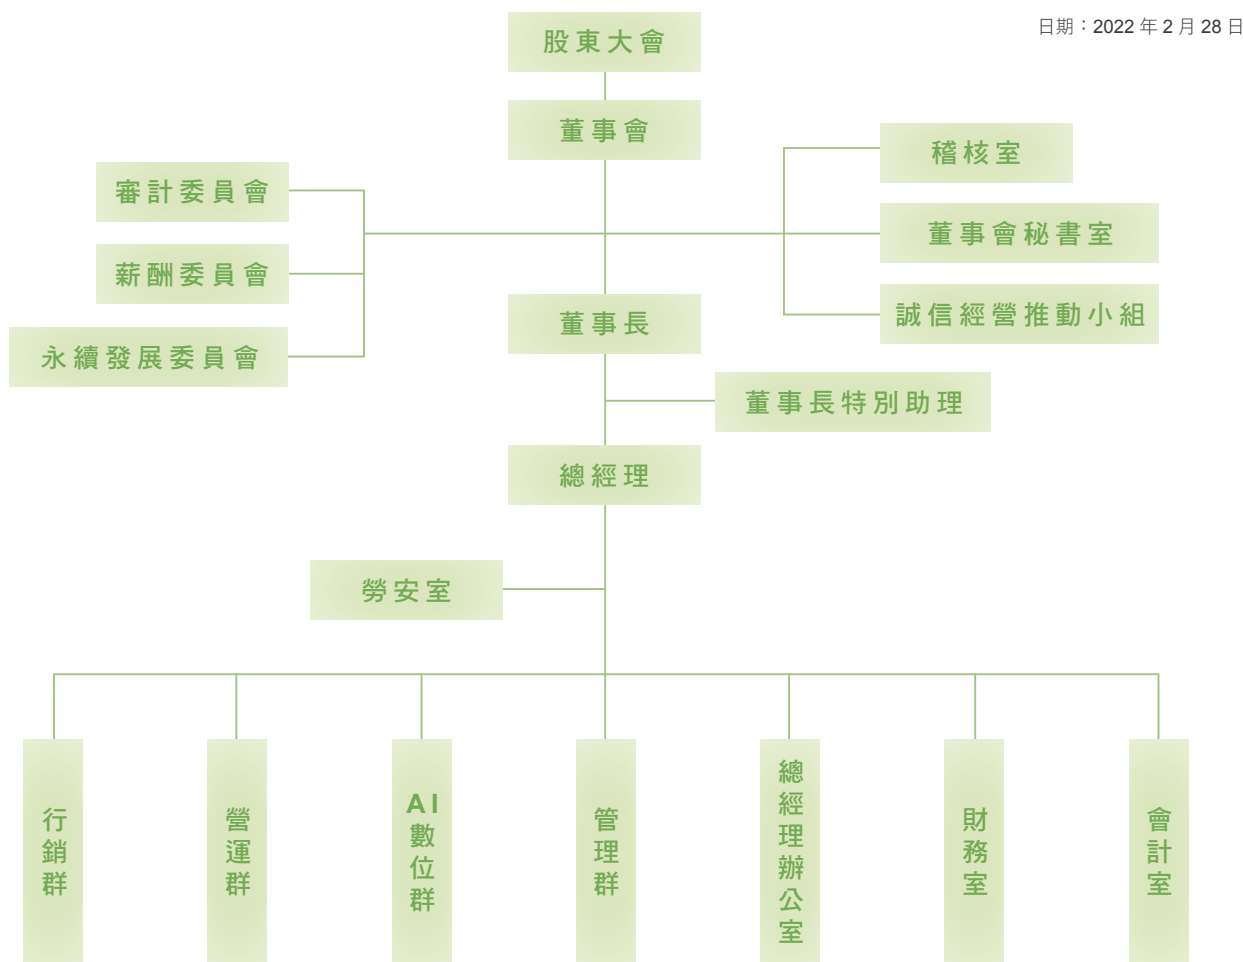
日期：2022 年 2 月 28 日

股東大會

董事會

審計委員會

薪酬委員會

永續發展委員會

稽核室

董事會秘書室

誠信經營推動小組

董事長

董事長特別助理

總經理

勞安室

行銷群

營運群

AI數位群

管理群

總經理辦公室

財務室

會計室